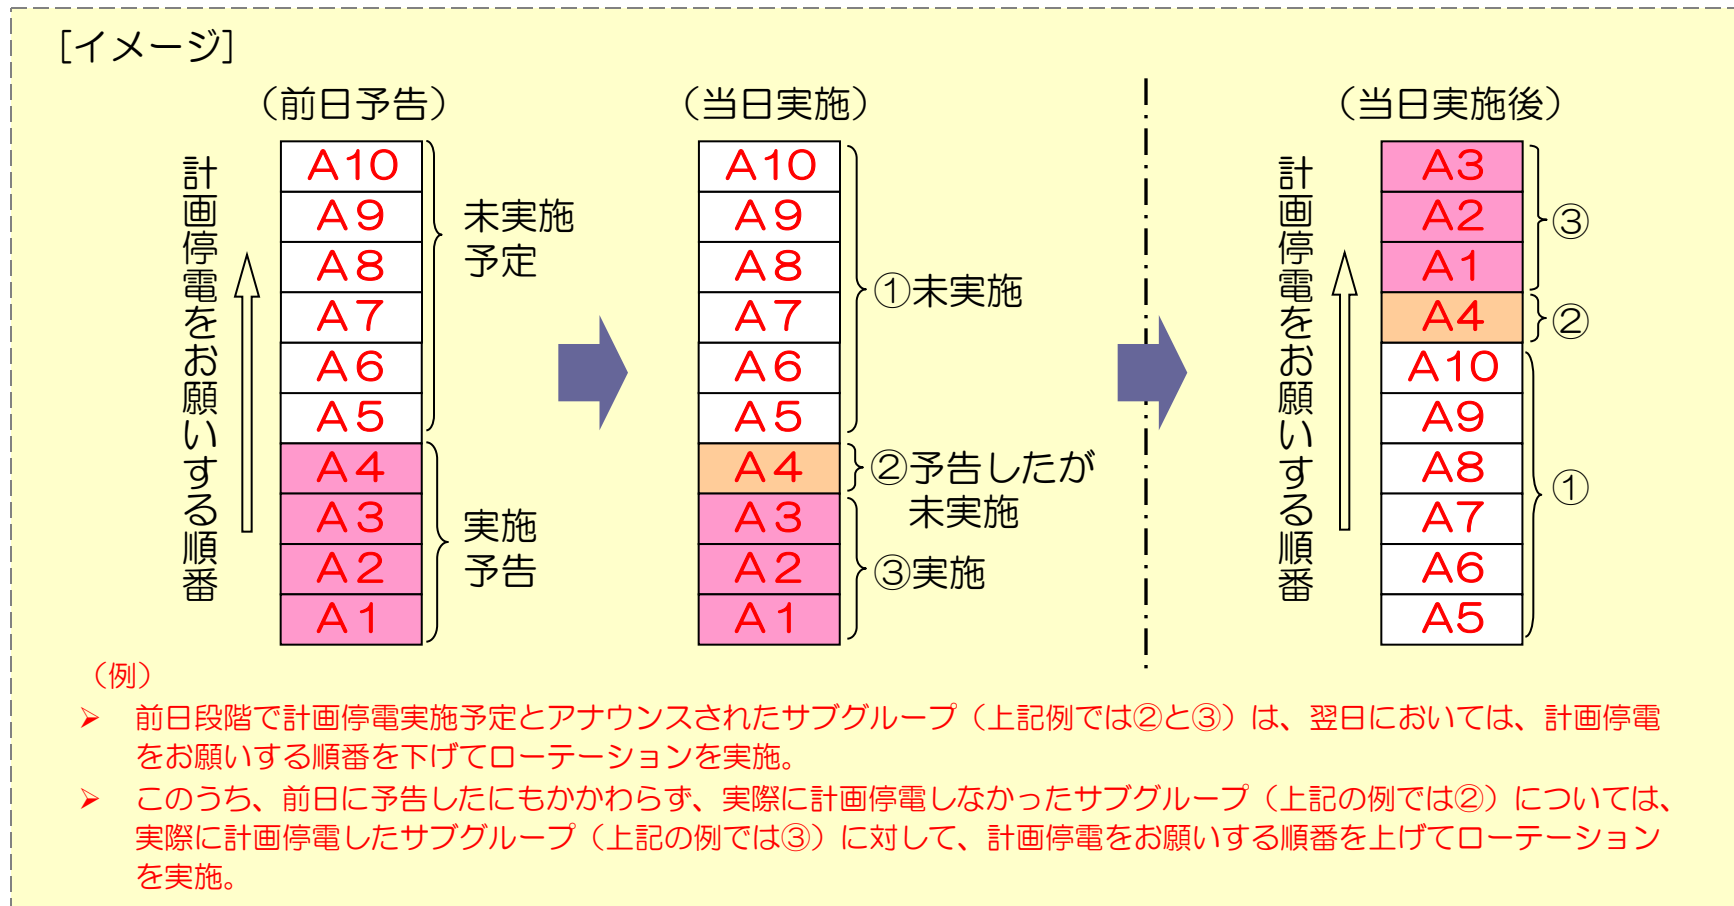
[イメージ]

（前日予告）

計画停電をお願いする順番

| A10 |
|---|
| A9 |
| A8 |
| A7 |
| A6 |
| A5 |
| A4 |
| A3 |
| A2 |
| A1 |

未実施予定

実施予告

（当日実施）

| A10 |
|---|
| A9 |
| A8 |
| A7 |
| A6 |
| A5 |
| A4 |
| A3 |
| A2 |
| A1 |

①未実施

②予告したが未実施

③実施

（当日実施後）

計画停電をお願いする順番

| A3 |
|---|
| A2 |
| A1 |
| A4 |
| A10 |
| A9 |
| A8 |
| A7 |
| A6 |
| A5 |

③

②

①

（例）

➤ 前日段階で計画停電実施予定とアナウンスされたサブグループ（上記例では②と③）は、翌日においては、計画停電をお願いする順番を下げてローテーションを実施。

➤ このうち、前日に予告したにもかかわらず、実際に計画停電しなかったサブグループ（上記の例では②）については、実際に計画停電したサブグループ（上記の例では③）に対して、計画停電をお願いする順番を上げてローテーションを実施。